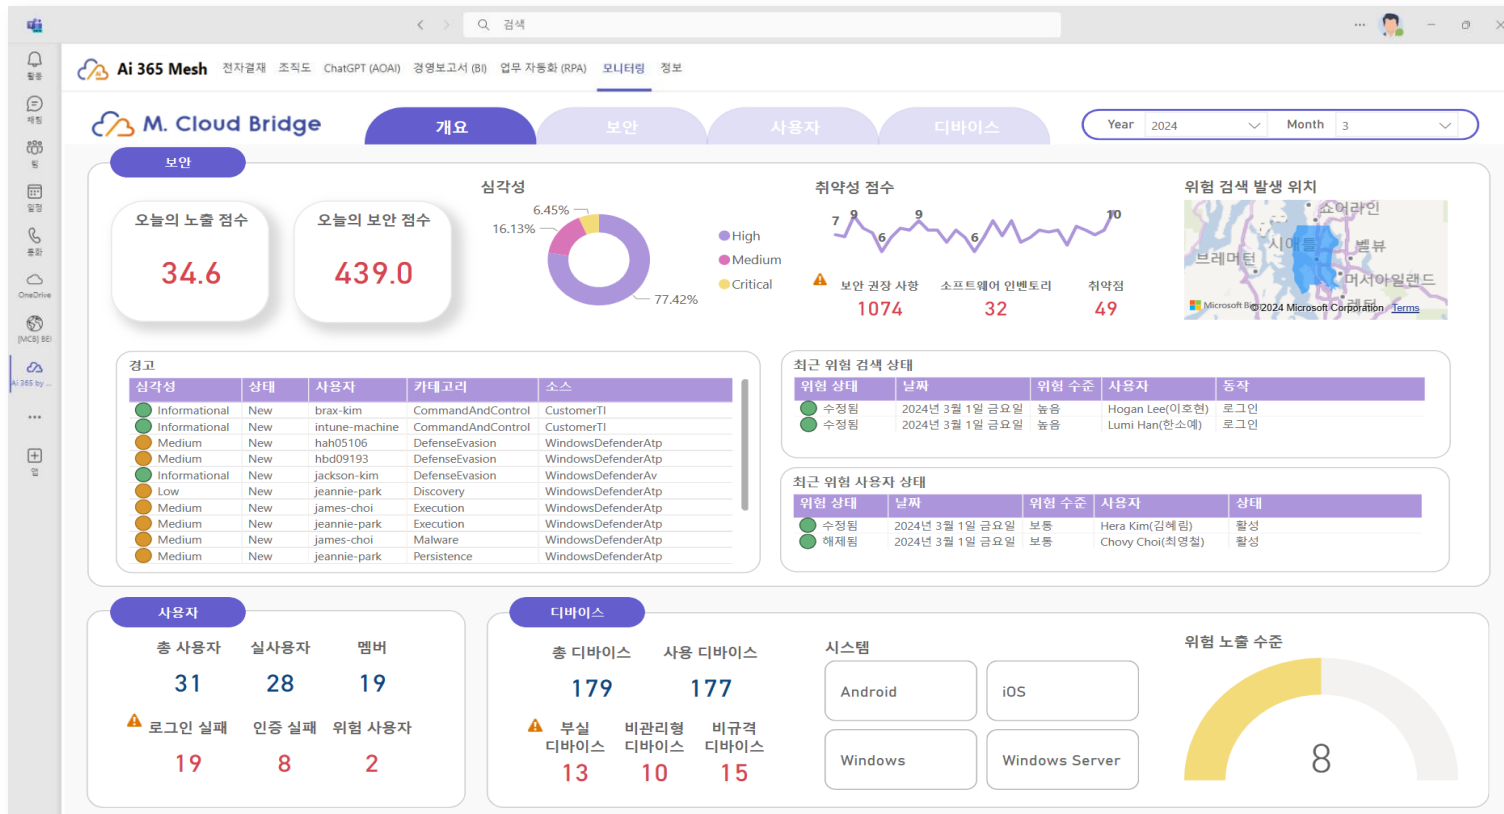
검색

활동
채팅
팀
일정
통화
OneDrive
[MCB] BEI
Ai 365 by ...
앱

Ai 365 Mesh 전자결재 조직도 ChatGPT (AOAI) 경영보고서 (BI) 업무 자동화 (RPA) 모니터링 정보

M. Cloud Bridge

개요 보안 사용자 디바이스

Year 2024 Month 3

보안

오늘의 노출 점수
34.6

오늘의 보안 점수
439.0

심각성
6.45%
16.13%
77.42%
High
Medium
Critical

취약성 점수
7 9 6 9 6 10

보안 권장 사항 1074
소프트웨어 인벤토리 32
취약점 49

위험 검색 발생 위치
소어라인 시애틀 벨뷰 브레머턴 머서아일랜드 렌턴
Microsoft Bing © 2024 Microsoft Corporation Terms

경고

| 심각성 | 상태 | 사용자 | 카테고리 | 소스 |
|---|---|---|---|---|
| Informational | New | brax-kim | CommandAndControl | CustomerTI |
| Informational | New | intune-machine | CommandAndControl | CustomerTI |
| Medium | New | hah05106 | DefenseEvasion | WindowsDefenderAtp |
| Medium | New | hbd09193 | DefenseEvasion | WindowsDefenderAtp |
| Informational | New | jackson-kim | DefenseEvasion | WindowsDefenderAv |
| Low | New | jeannie-park | Discovery | WindowsDefenderAtp |
| Medium | New | james-choi | Execution | WindowsDefenderAtp |
| Medium | New | jeannie-park | Execution | WindowsDefenderAtp |
| Medium | New | james-choi | Malware | WindowsDefenderAtp |
| Medium | New | jeannie-park | Persistence | WindowsDefenderAtp |

최근 위험 검색 상태

| 위험 상태 | 날짜 | 위험 수준 | 사용자 | 동작 |
|---|---|---|---|---|
| 수정됨 | 2024년 3월 1일 금요일 | 높음 | Hogan Lee(이호현) | 로그인 |
| 수정됨 | 2024년 3월 1일 금요일 | 높음 | Lumi Han(한소예) | 로그인 |

최근 위험 사용자 상태

| 위험 상태 | 날짜 | 위험 수준 | 사용자 | 상태 |
|---|---|---|---|---|
| 수정됨 | 2024년 3월 1일 금요일 | 보통 | Hera Kim(김혜림) | 활성 |
| 해제됨 | 2024년 3월 1일 금요일 | 보통 | Chovy Choi(최영철) | 활성 |

사용자

총 사용자 31
실사용자 28
멤버 19
로그인 실패 19
인증 실패 8
위험 사용자 2

디바이스

총 디바이스 179
사용 디바이스 177
부실 디바이스 13
비관리형 디바이스 10
비규격 디바이스 15

시스템
Android
iOS
Windows
Windows Server

위험 노출 수준
8